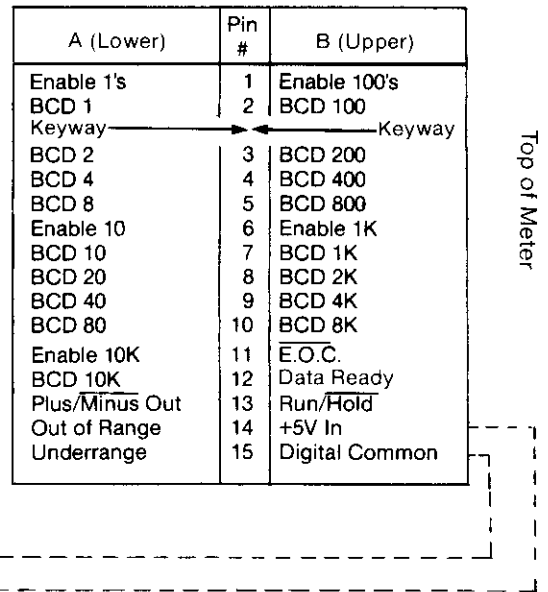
| A (Lower) | Pin # | B (Upper) |
|---|---|---|
| Enable 1's | 1 | Enable 100's |
| BCD 1 | 2 | BCD 100 |
| Keyway | | Keyway |
| BCD 2 | 3 | BCD 200 |
| BCD 4 | 4 | BCD 400 |
| BCD 8 | 5 | BCD 800 |
| Enable 10 | 6 | Enable 1K |
| BCD 10 | 7 | BCD 1K |
| BCD 20 | 8 | BCD 2K |
| BCD 40 | 9 | BCD 4K |
| BCD 80 | 10 | BCD 8K |
| Enable 10K | 11 | $\overline{\text{E.O.C.}}$ |
| BCD 10K | 12 | Data Ready |
| Plus/$\overline{\text{Minus}}$ Out | 13 | Run/$\overline{\text{Hold}}$ |
| Out of Range | 14 | +5V In |
| Underrange | 15 | Digital Common |

Top of Meter